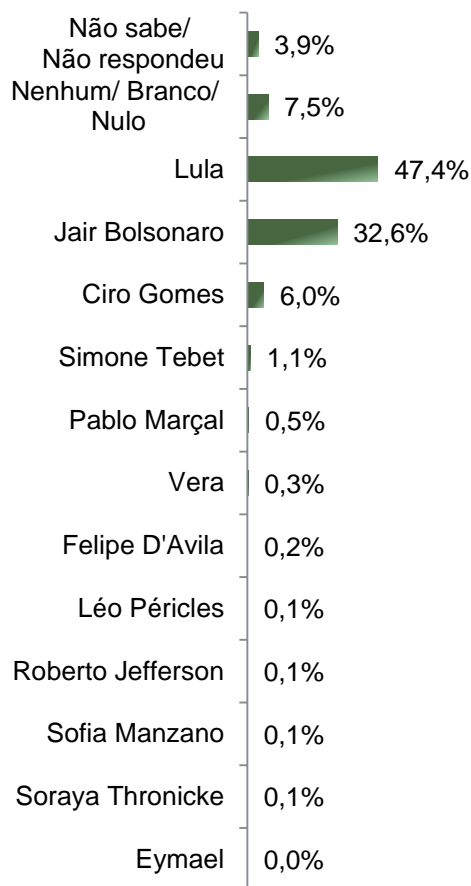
| | |
|---|---|
| Não sabe/ Não respondeu | 3,9% |
| Nenhum/ Branco/ Nulo | 7,5% |
| Lula | 47,4% |
| Jair Bolsonaro | 32,6% |
| Ciro Gomes | 6,0% |
| Simone Tebet | 1,1% |
| Pablo Marçal | 0,5% |
| Vera | 0,3% |
| Felipe D'Avila | 0,2% |
| Léo Péricles | 0,1% |
| Roberto Jefferson | 0,1% |
| Sofia Manzano | 0,1% |
| Soraya Thronicke | 0,1% |
| Eymael | 0,0% |